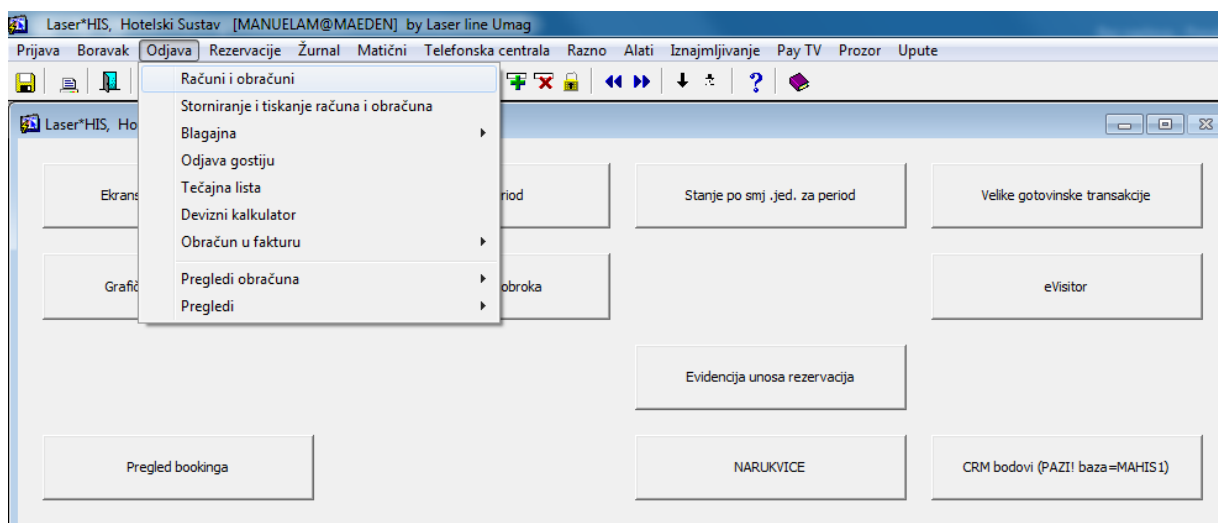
Laser*HIS, Hotelski Sustav [MANUELAM@MAEDEN] by Laser line Umag

Prijava Boravak Odjava Rezervacije Žurnal Matični Telefonska centrala Razno Alati Iznajmljivanje Pay TV Prozor Upute

Računi i obračuni
Storniranje i tiskanje računa i obračuna
Blagajna
Odjava gostiju
Tečajna lista
Devizni kalkulator
Obračun u fakturu
Pregledi obračuna
Pregledi

Laser*HIS, Ho

Ekrans

riod

Stanje po smj .jed. za period

Velike gotovinske transakcije

Grafič

obroka

eVisitor

Evidencija unosa rezervacija

Pregled bookinga

NARUKVICE

CRM bodovi (PAZI! baza=MAHIS1)